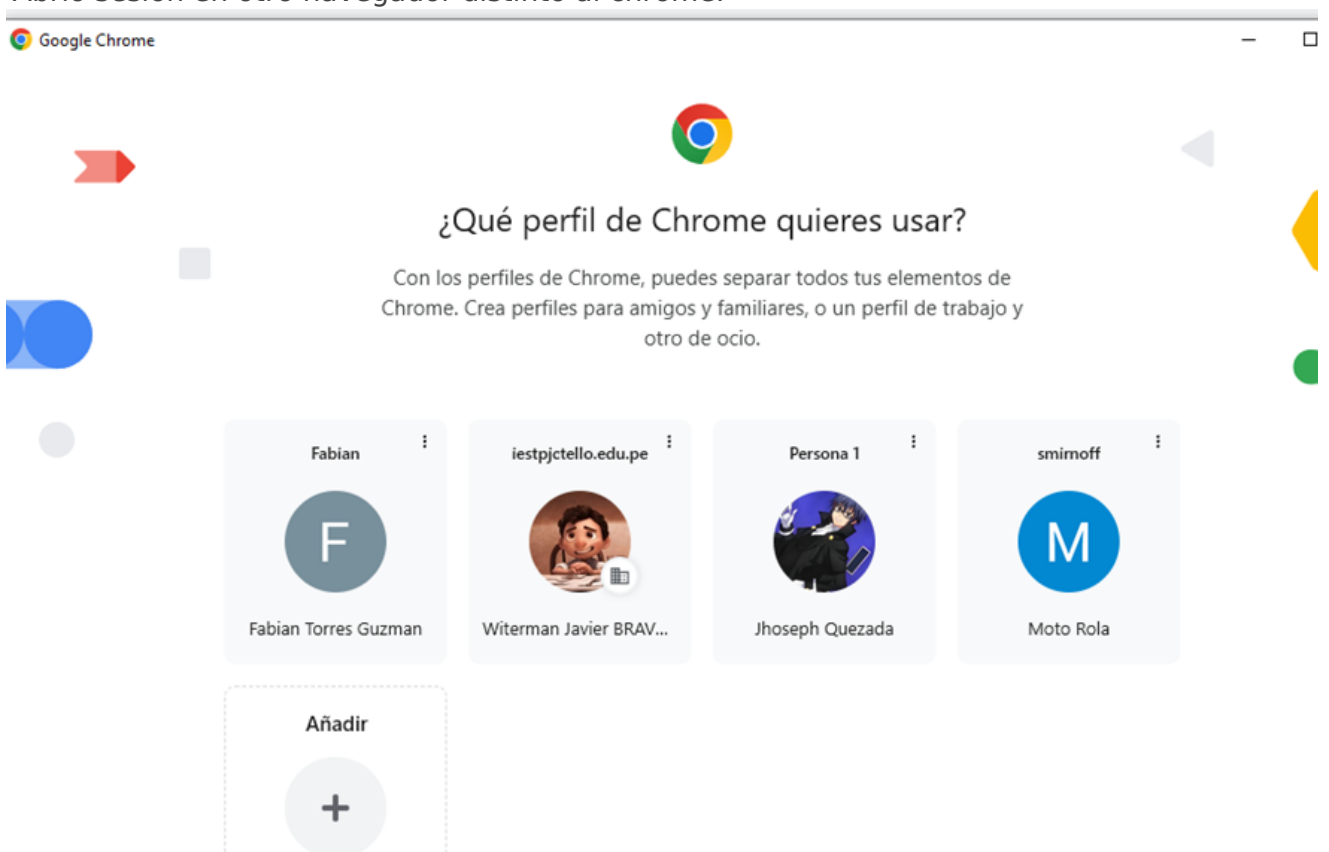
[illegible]

Google Chrome

¿Qué perfil de Chrome quieres usar?

Con los perfiles de Chrome, puedes separar todos tus elementos de Chrome. Crea perfiles para amigos y familiares, o un perfil de trabajo y otro de ocio.

Fabian
F
Fabian Torres Guzman

iestpjctello.edu.pe
Witerman Javier BRAV...

Persona 1
Jhoseph Quezada

smirnoff
M
Moto Rola

Añadir
+